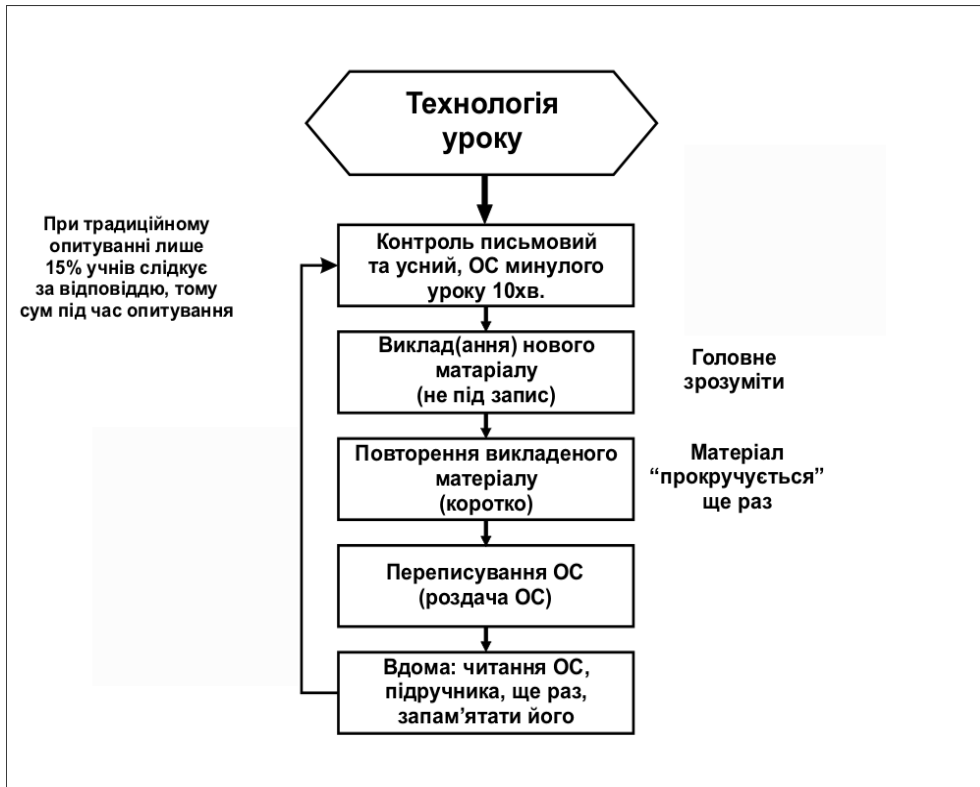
Технологія уроку

При традиційному опитуванні лише 15% учнів слідкує за відповіддю, тому сум під час опитування

Контроль письмовий та усний, ОС минулого уроку 10хв.

Виклад(ання) нового матаріалу (не під запис)

Головне зрозуміти

Повторення викладеного матеріалу (коротко)

Матеріал “прокручується” ще раз

Переписування ОС (роздача ОС)

Вдома: читання ОС, підручника, ще раз, запам’ятати його